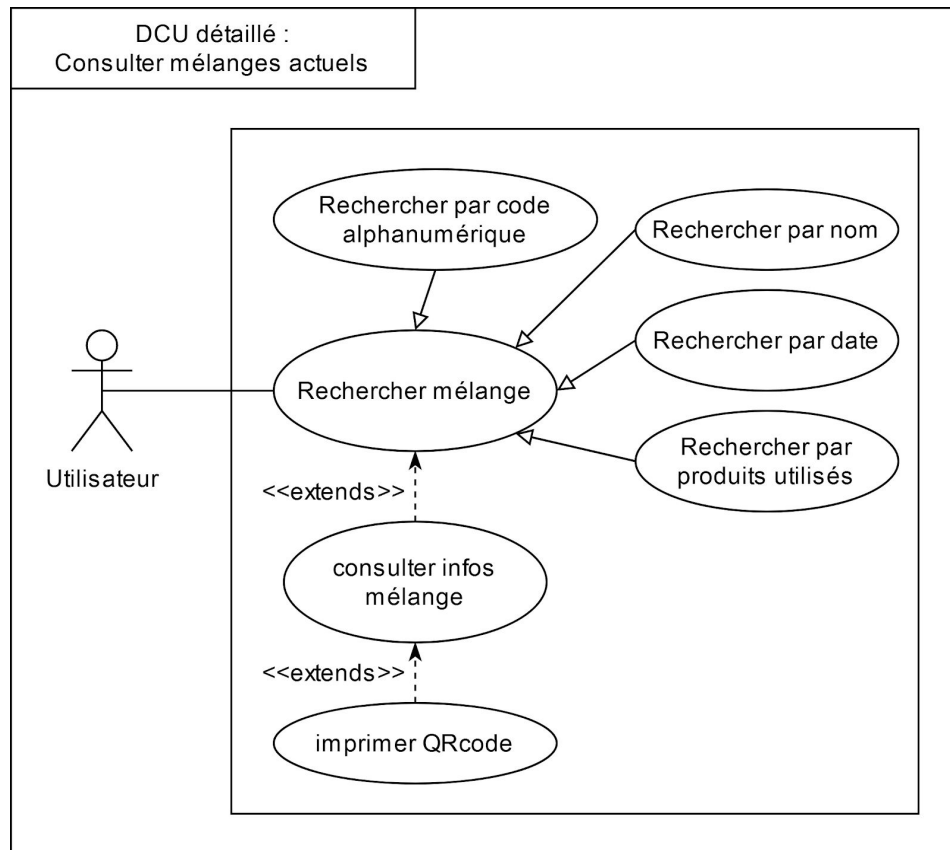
DCU détaillé :
Consulter mélanges actuels

Rechercher par code alphanumérique

Rechercher par nom

Rechercher par date

Rechercher mélange

Utilisateur

Rechercher par produits utilisés

<<extends>>

consulter infos mélange

<<extends>>

imprimer QRcode